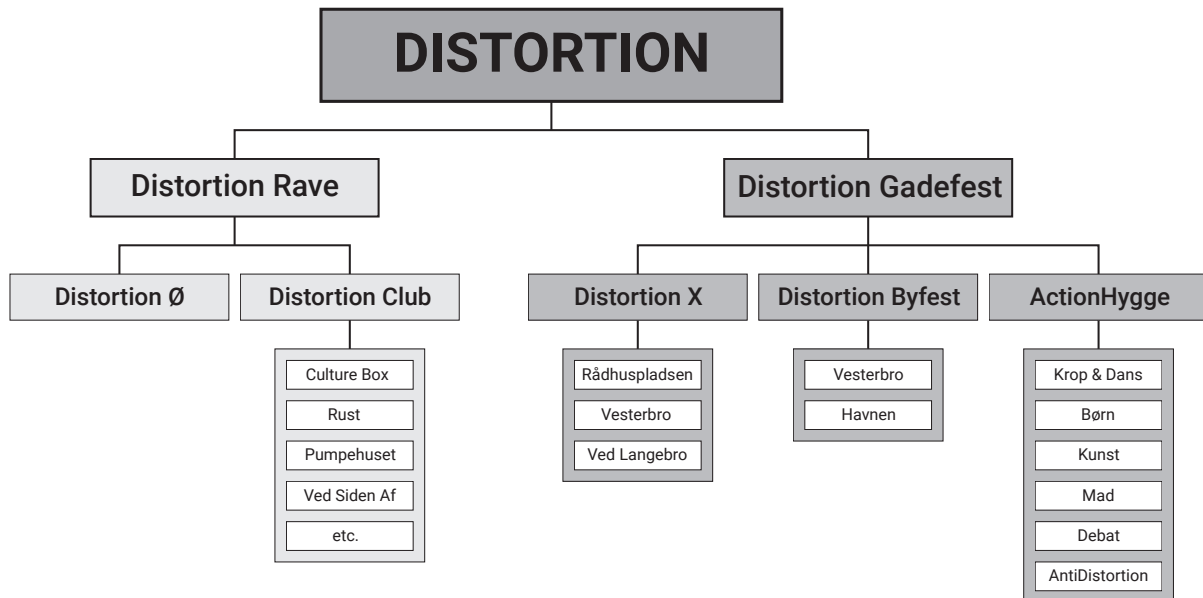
DISTORTION

Distortion Rave

Distortion Ø

Distortion Club

Culture Box
Rust
Pumpehuset
Ved Siden Af
etc.

Distortion Gadefest

Distortion X

Rådhuspladsen
Vesterbro
Ved Langebro

Distortion Byfest

Vesterbro
Havnen

ActionHygge

Krop & Dans
Børn
Kunst
Mad
Debat
AntiDistortion